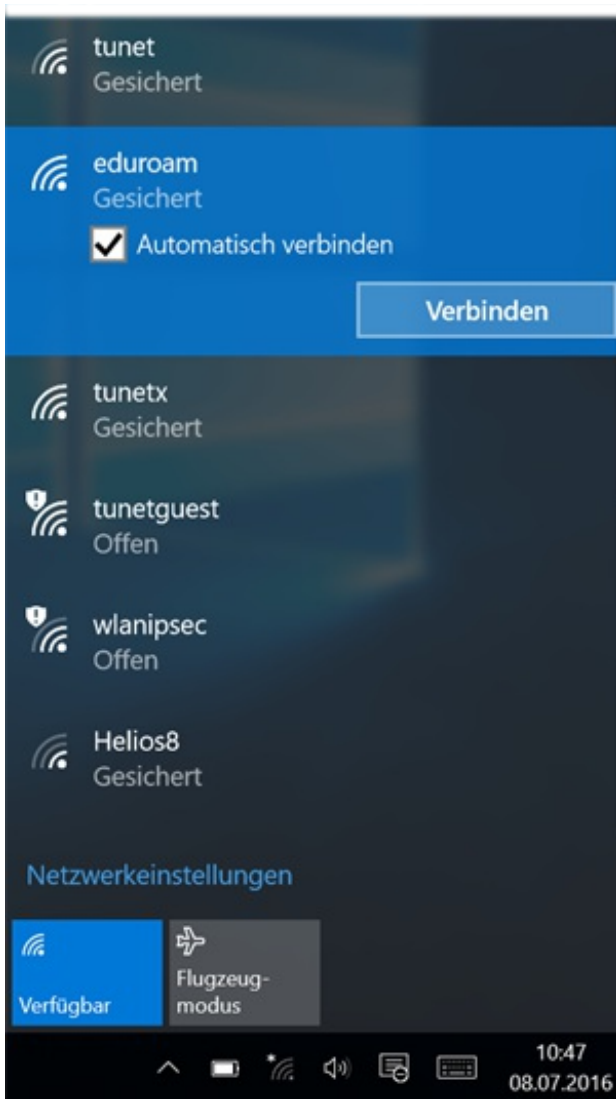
tunet
Gesichert

eduroam
Gesichert

Automatisch verbinden

Verbinden

tunetx
Gesichert

tunetguest
Offen

wlanipsec
Offen

Helios8
Gesichert

Netzwerkeinstellungen

Verfügbar

Flugzeugmodus

10:47
08.07.2016